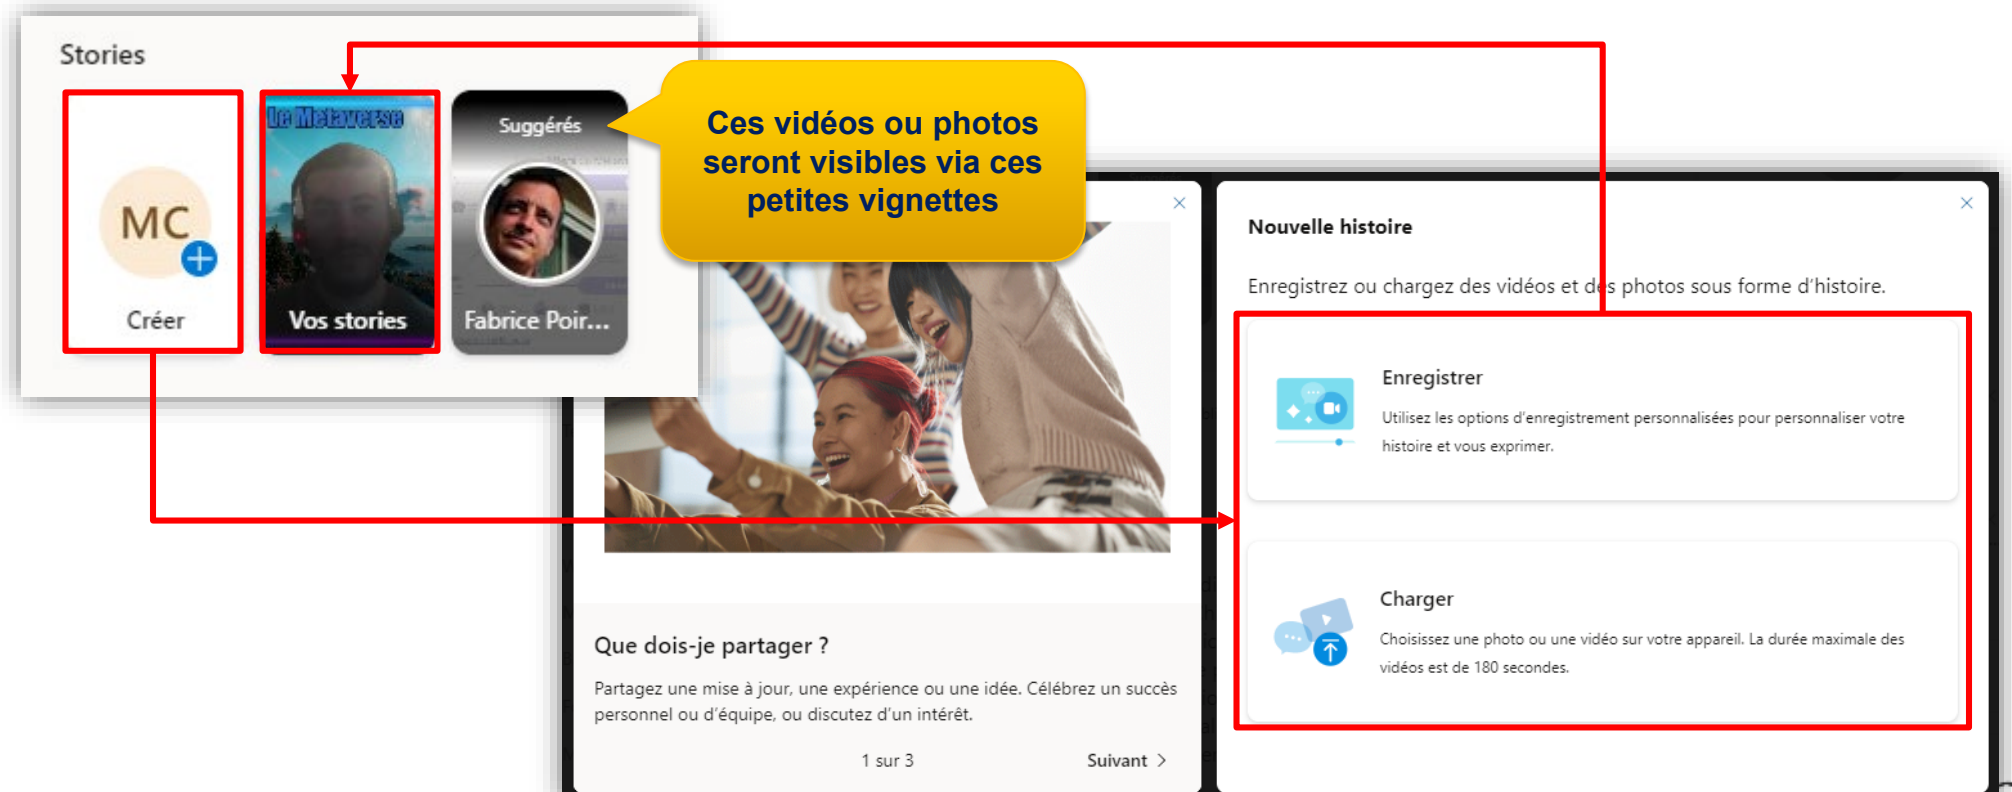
Stories

MC

Créer

Le Metaverse

Vos stories

Suggérés

Fabrice Poir...

Ces vidéos ou photos seront visibles via ces petites vignettes

Que dois-je partager ?

Partagez une mise à jour, une expérience ou une idée. Célébrez un succès personnel ou d'équipe, ou discutez d'un intérêt.

1 sur 3

Suivant

Nouvelle histoire

Enregistrez ou chargez des vidéos et des photos sous forme d'histoire.

Enregistrer

Utilisez les options d'enregistrement personnalisées pour personnaliser votre histoire et vous exprimer.

Charger

Choisissez une photo ou une vidéo sur votre appareil. La durée maximale des vidéos est de 180 secondes.